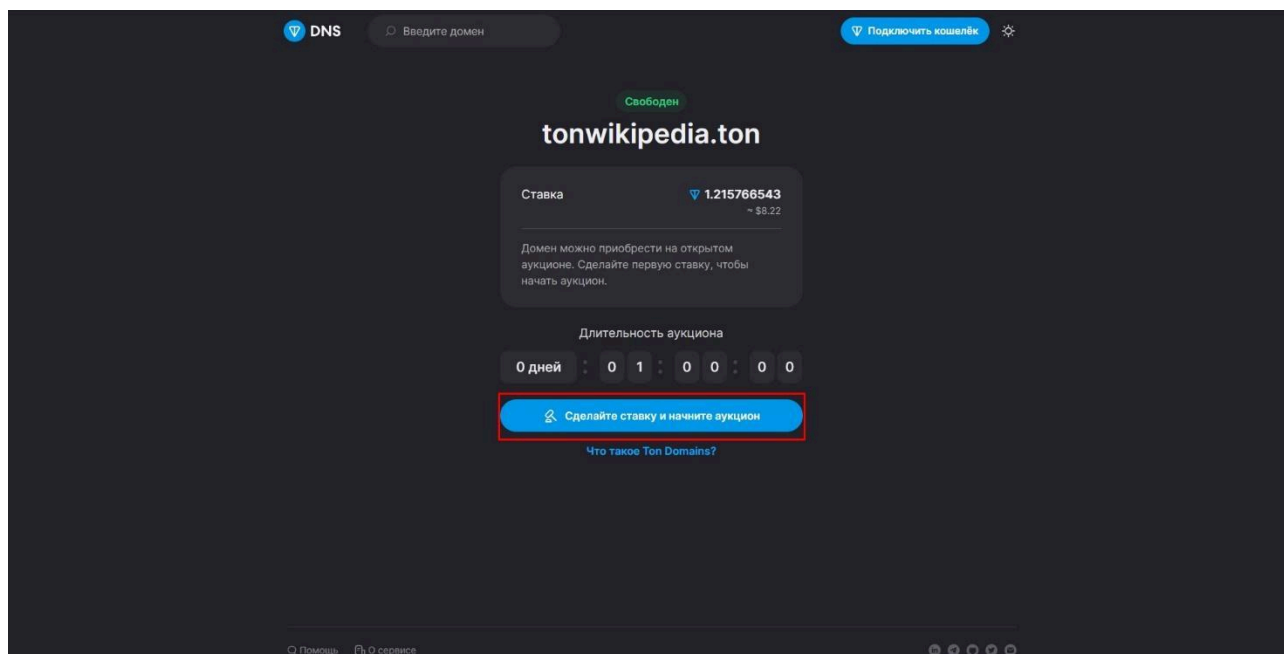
DNS

Введите домен

Подключить кошелёк

Свободен

tonwikipedia.ton

Ставка

1.215766543

~ $8.22

Домен можно приобрести на открытом аукционе. Сделайте первую ставку, чтобы начать аукцион.

Длительность аукциона

0 дней : 0 1 : 0 0 : 0 0

Сделайте ставку и начните аукцион

Что такое Ton Domains?

Помощь

О сервисе